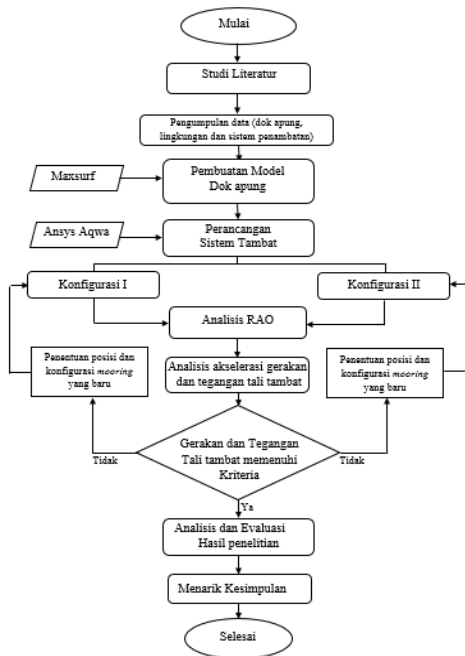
Mulai

Studi Literatur

Pengumpulan data (dok apung, lingkungan dan sistem penambatan)

Maxsurf

Pembuatan Model Dok apung

Ansys Aqwa

Perancangan Sistem Tambat

Konfigurasi I

Konfigurasi II

Analisis RAO

Penentuan posisi dan konfigurasi mooring yang baru

Analisis akselerasi gerakan dan tegangan tali tambat

Penentuan posisi dan konfigurasi mooring yang baru

Gerakan dan Tegangan Tali tambat memenuhi Kriteria

Tidak

Tidak

Ya

Analisis dan Evaluasi Hasil penelitian

Menarik Kesimpulan

Selesai